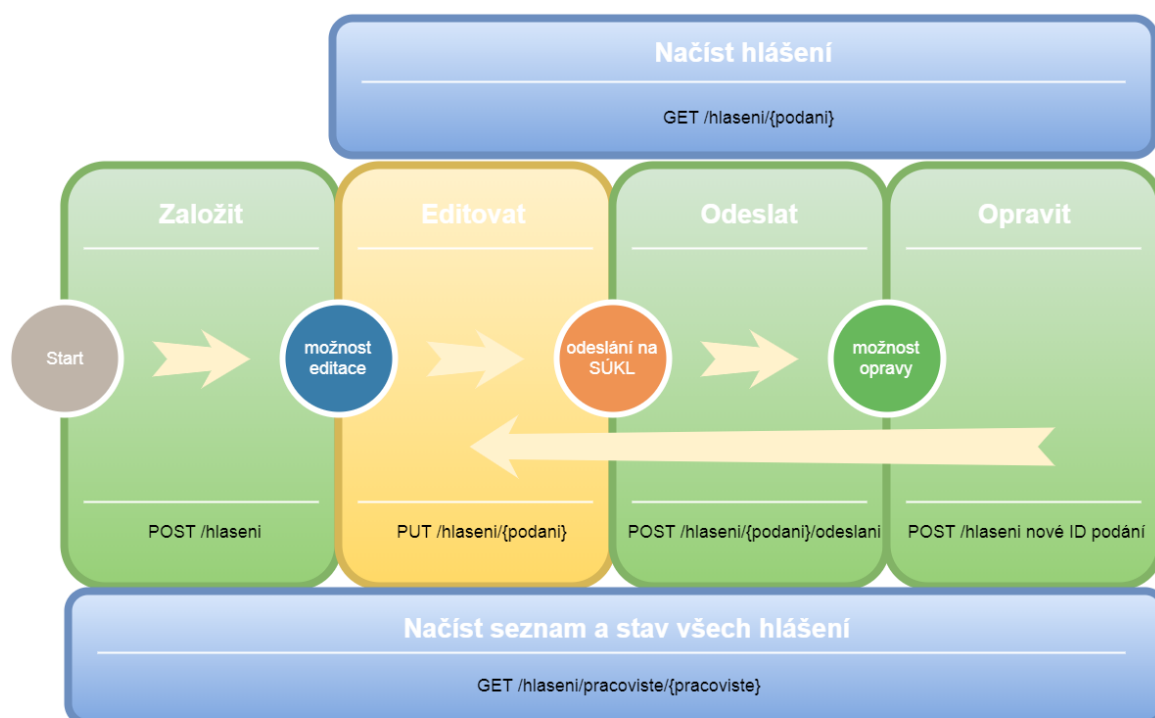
Načíst hlášení

GET /hlaseni/{podani}

Založit

Editovat

Odeslat

Opravit

Start

možnost editace

odeslání na SÚKL

možnost opravy

POST /hlaseni

PUT /hlaseni/{podani}

POST /hlaseni/{podani}/odeslani

POST /hlaseni nové ID podání

Načíst seznam a stav všech hlášení

GET /hlaseni/pracoviste/{pracoviste}